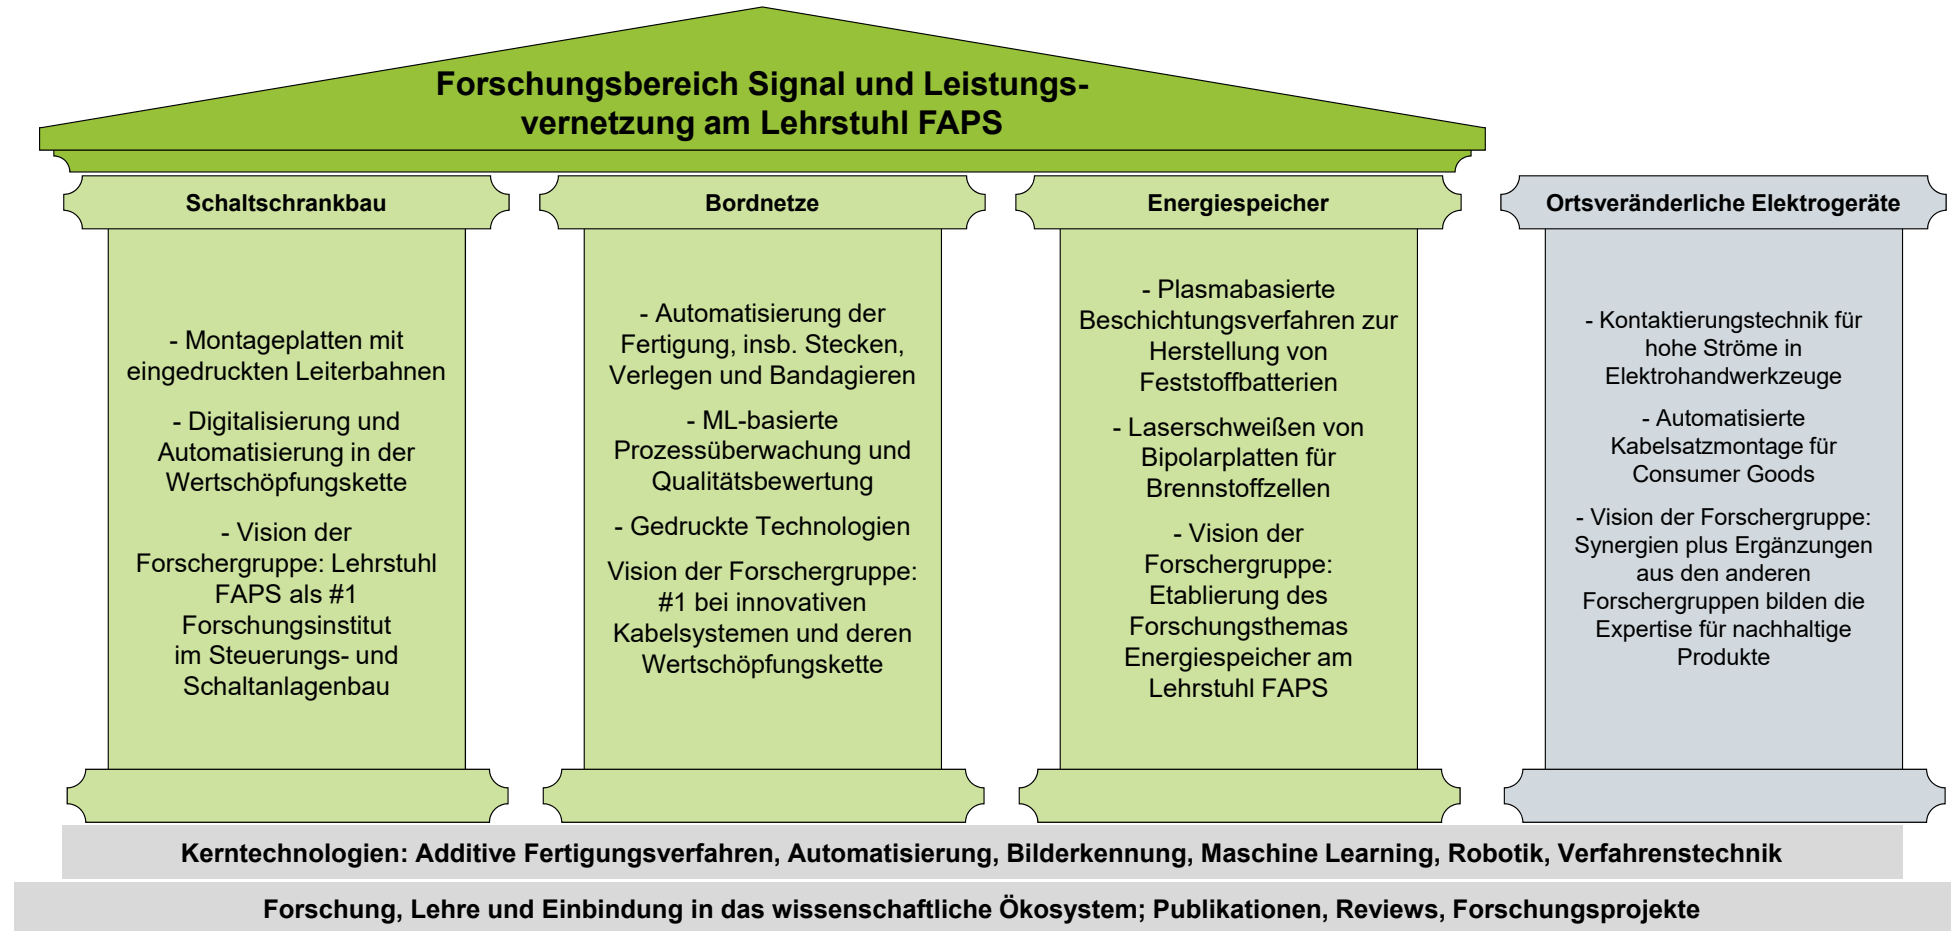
Forschungsbereich Signal und Leistungsvernetzung am Lehrstuhl FAPS

Schaltschrankbau

- Montageplatten mit eingedruckten Leiterbahnen

- Digitalisierung und Automatisierung in der Wertschöpfungskette

- Vision der Forschergruppe: Lehrstuhl FAPS als #1 Forschungsinstitut im Steuerungs- und Schaltanlagenbau

Bordnetze

- Automatisierung der Fertigung, insb. Stecken, Verlegen und Bandagieren

- ML-basierte Prozessüberwachung und Qualitätsbewertung

- Gedruckte Technologien

Vision der Forschergruppe: #1 bei innovativen Kabelsystemen und deren Wertschöpfungskette

Energiespeicher

- Plasmabasierte Beschichtungsverfahren zur Herstellung von Feststoffbatterien

- Laserschweißen von Bipolarplatten für Brennstoffzellen

- Vision der Forschergruppe: Etablierung des Forschungsthemas Energiespeicher am Lehrstuhl FAPS

Ortsveränderliche Elektrogeräte

- Kontaktierungstechnik für hohe Ströme in Elektrohandwerkzeuge

- Automatisierte Kabelsatzmontage für Consumer Goods

- Vision der Forschergruppe: Synergien plus Ergänzungen aus den anderen Forschergruppen bilden die Expertise für nachhaltige Produkte

Kerntechnologien: Additive Fertigungsverfahren, Automatisierung, Bilderkennung, Maschine Learning, Robotik, Verfahrenstechnik

Forschung, Lehre und Einbindung in das wissenschaftliche Ökosystem; Publikationen, Reviews, Forschungsprojekte